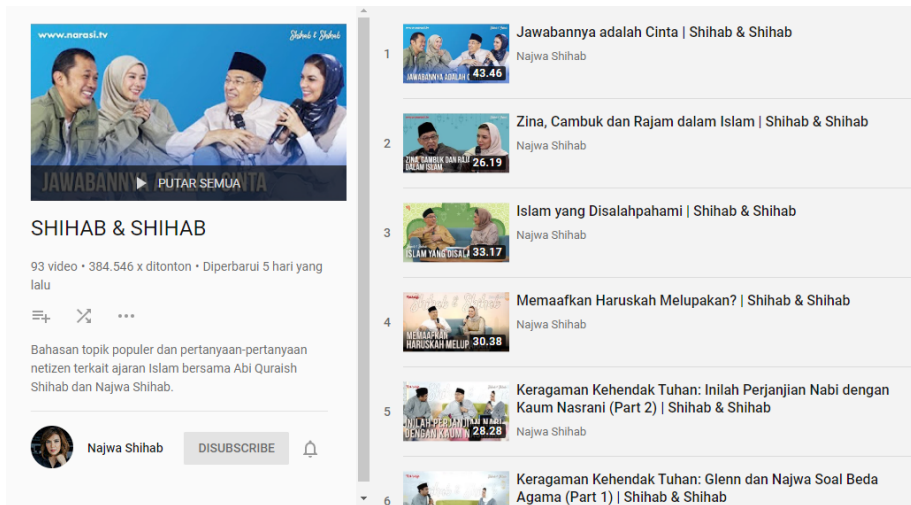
www.narasi.tv

Shihab & Shihab

JAWABANNYA ADALAH CINTA

PUTAR SEMUA

SHIHAB & SHIHAB

93 video • 384.546 x ditonton • Diperbarui 5 hari yang lalu

Bahasan topik populer dan pertanyaan-pertanyaan netizen terkait ajaran Islam bersama Abi Quraish Shihab dan Najwa Shihab.

Najwa Shihab

DISUBSCRIBE

1 JAWABANNYA ADALAH C 43.46 Jawabannya adalah Cinta | Shihab & Shihab
Najwa Shihab

2 ZINA, CAMBUK DAN RAJ DALAM ISLAM 26.19 Zina, Cambuk dan Rajam dalam Islam | Shihab & Shihab
Najwa Shihab

3 ISLAM YANG DISALA 33.17 Islam yang Disalahpahami | Shihab & Shihab
Najwa Shihab

4 MEMAAFKAN HARUSKAH MELUP 30.38 Memaafkan Haruskah Melupakan? | Shihab & Shihab
Najwa Shihab

5 INILAH PERJANJIAN DENGAN KAUM N 28.28 Keragaman Kehendak Tuhan: Inilah Perjanjian Nabi dengan Kaum Nasrani (Part 2) | Shihab & Shihab
Najwa Shihab

6 Keragaman Kehendak Tuhan: Glenn dan Najwa Soal Beda Agama (Part 1) | Shihab & Shihab